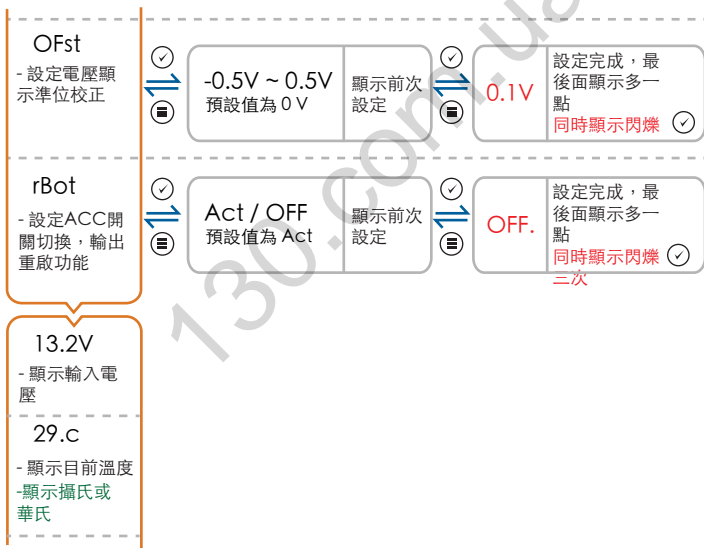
OFst
- 設定電壓顯示準位校正

-0.5V ~ 0.5V
預設值為 0 V

顯示前次設定

0.1V

設定完成，最後面顯示多一點
同時顯示閃爍

rBot
- 設定ACC開關切換，輸出重啟功能

Act / OFF
預設值為 Act

顯示前次設定

OFF.

設定完成，最後面顯示多一點
同時顯示閃爍三次

13.2V
- 顯示輸入電壓

29.c
- 顯示目前溫度
-顯示攝氏或華氏

130.com.ua